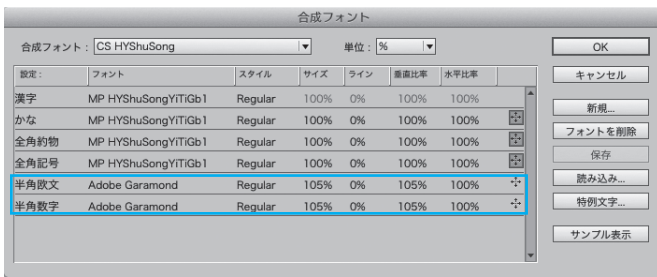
合成フォント

合成フォント : CS HYShuSong

単位 : %

| 設定 : | フォント | スタイル | サイズ | ライン | 垂直比率 | 水平比率 |
|---|---|---|---|---|---|---|
| 漢字 | MP HYShuSongYiTiGb1 | Regular | 100% | 0% | 100% | 100% |
| かな | MP HYShuSongYiTiGb1 | Regular | 100% | 0% | 100% | 100% |
| 全角約物 | MP HYShuSongYiTiGb1 | Regular | 100% | 0% | 100% | 100% |
| 全角記号 | MP HYShuSongYiTiGb1 | Regular | 100% | 0% | 100% | 100% |
| 半角欧文 | Adobe Garamond | Regular | 105% | 0% | 105% | 100% |
| 半角数字 | Adobe Garamond | Regular | 105% | 0% | 105% | 100% |

OK

キャンセル

新規...

フォントを削除

保存

読み込み...

特例文字...

サンプル表示